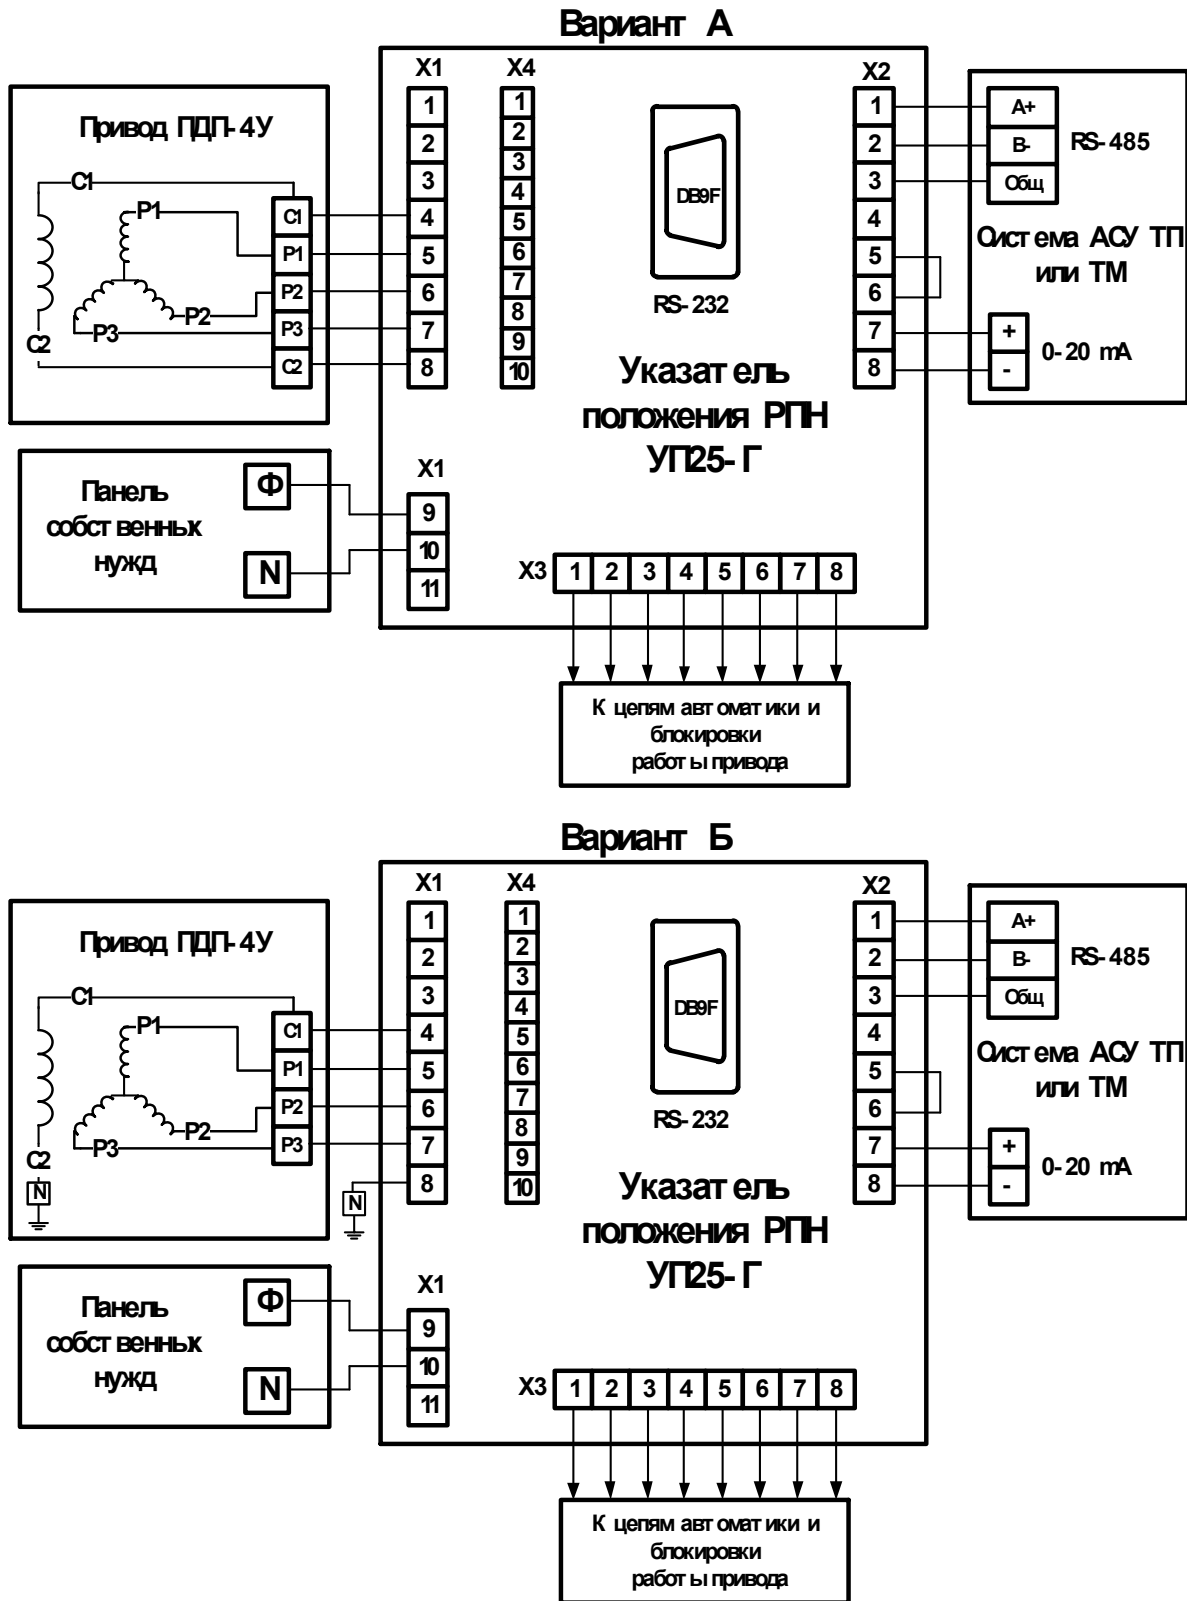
Вариант А

Привод ПДП-4У

С1
Р1
Р2
Р3
С2

С1
Р1
Р2
Р3
С2

Х1
1
2
3
4
5
6
7
8

Х4
1
2
3
4
5
6
7
8
9
10

DB9F

RS-232

Указатель положения РПН УП25-Г

Х2
1
2
3
4
5
6
7
8

А+
В-
Общ

RS-485

Система АСУ ТП или ТМ

+
-
0-20 mA

Панель собственных нужд

Ф
N

Х1
9
10
11

Х3
1
2
3
4
5
6
7
8

К цепям автоматики и блокировки работы привода

Вариант Б

Привод ПДП-4У

С1
Р1
Р2
Р3
С2
N

С1
Р1
Р2
Р3

N

Х1
1
2
3
4
5
6
7
8

Х4
1
2
3
4
5
6
7
8
9
10

DB9F

RS-232

Указатель положения РПН УП25-Г

Х2
1
2
3
4
5
6
7
8

А+
В-
Общ

RS-485

Система АСУ ТП или ТМ

+
-
0-20 mA

Панель собственных нужд

Ф
N

Х1
9
10
11

Х3
1
2
3
4
5
6
7
8

К цепям автоматики и блокировки работы привода